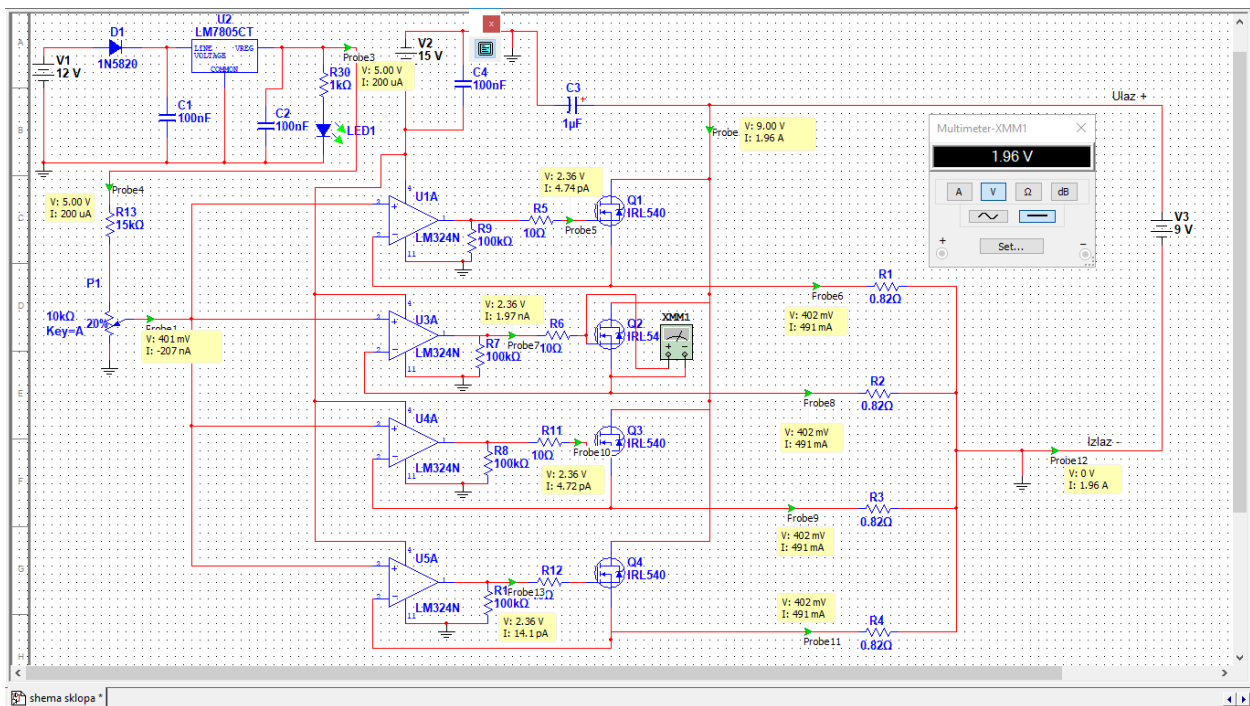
A
B
C
D
E
F
G
H

V1
12 V
D1
1N5820
U2
LM7805CT
LINE VOLTAGE VREG
COMMON
C1
100nF
C2
100nF
R30
1kΩ
LED1
Probe3
V: 5.00 V
I: 200 uA
V2
15 V
C4
100nF
C3
1µF
Ulaz +
Probe
V: 9.00 V
I: 1.96 A

Multimeter-XMM1
1.96 V
A
V
Ω
dB
Set...
+
−

V3
9 V

Probe4
V: 5.00 V
I: 200 uA
R13
15kΩ
P1
10kΩ
Key=A
20%
Probe1
V: 401 mV
I: -207 nA

U1A
LM324N
R9
100kΩ
R5
10Ω
Probe5
V: 2.36 V
I: 4.74 pA
Q1
IRL540

R1
0.82Ω
Probe6

U3A
LM324N
R7
100kΩ
Probe7
R6
10Ω
V: 2.36 V
I: 1.97 nA
Q2
IRL54
XMM1
V: 402 mV
I: 491 mA
R2
0.82Ω
Probe8

U4A
LM324N
R8
100kΩ
R11
10Ω
Probe10
Q3
IRL540
V: 2.36 V
I: 4.72 pA
V: 402 mV
I: 491 mA
Izlaz -
Probe12
V: 0 V
I: 1.96 A
R3
0.82Ω
Probe9
V: 402 mV
I: 491 mA

U5A
LM324N
R1
100kΩ
Probe13
R12
Q4
IRL540
V: 2.36 V
I: 14.1 pA
V: 402 mV
I: 491 mA
R4
0.82Ω
Probe11

shema sklopa *